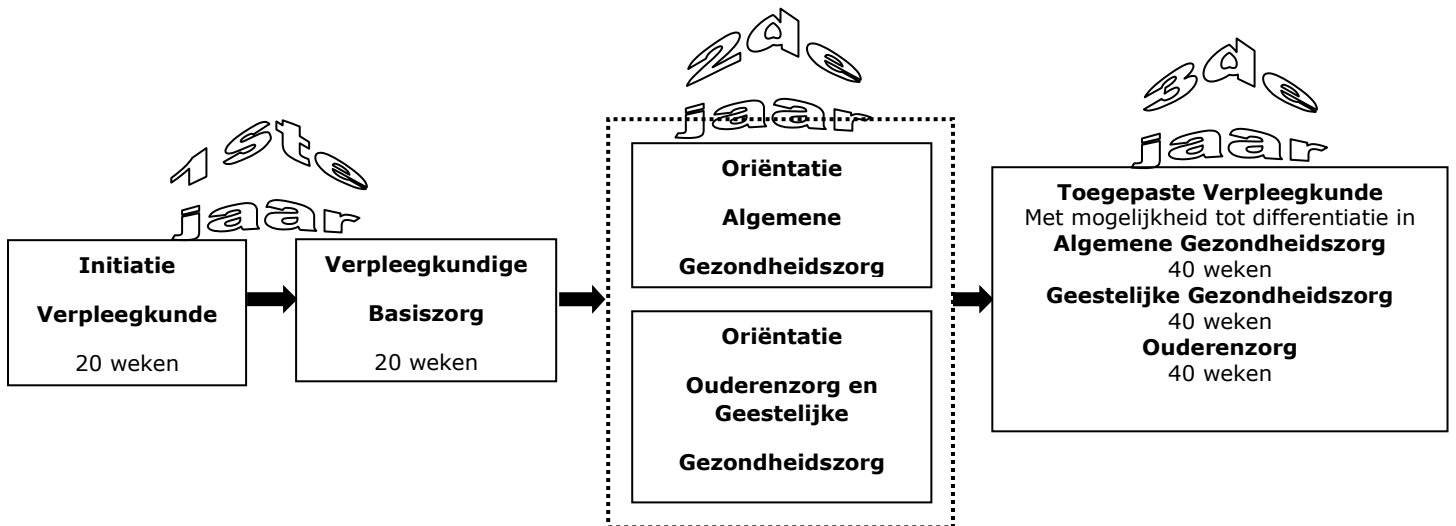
1ste jaar

Initiatie

Verpleegkunde

20 weken

Verpleegkundige

Basiszorg

20 weken

2de jaar

Oriëntatie

Algemene

Gezondheidszorg

Oriëntatie

Ouderenzorg en Geestelijke

Gezondheidszorg

3de jaar

Toegepaste Verpleegkunde
Met mogelijkheid tot differentiatie in
Algemene Gezondheidszorg
40 weken
Geestelijke Gezondheidszorg
40 weken
Ouderenzorg
40 weken